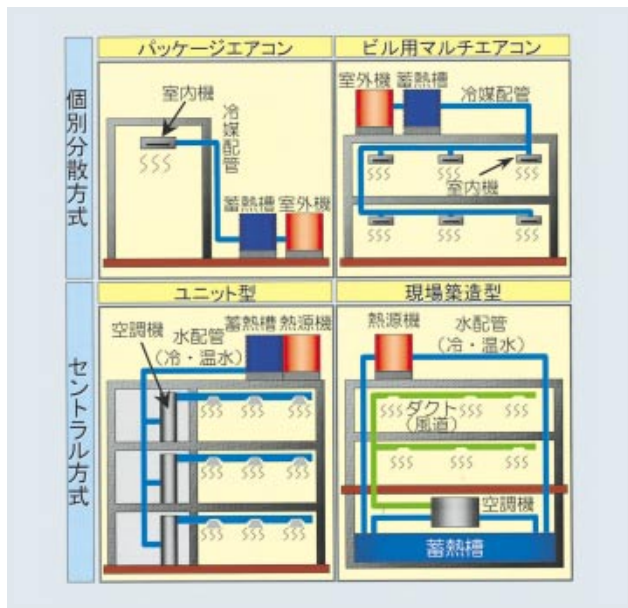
個別分散方式

パッケージエアコン

室内機

冷媒配管

蓄熱槽 室外機

ビル用マルチエアコン

室外機 蓄熱槽 冷媒配管

室内機

セントラル方式

ユニット型

空調機 水配管（冷・温水） 蓄熱槽 熱源機

現場築造型

熱源機 水配管（冷・温水）

ダクト（風道）

空調機

蓄熱槽